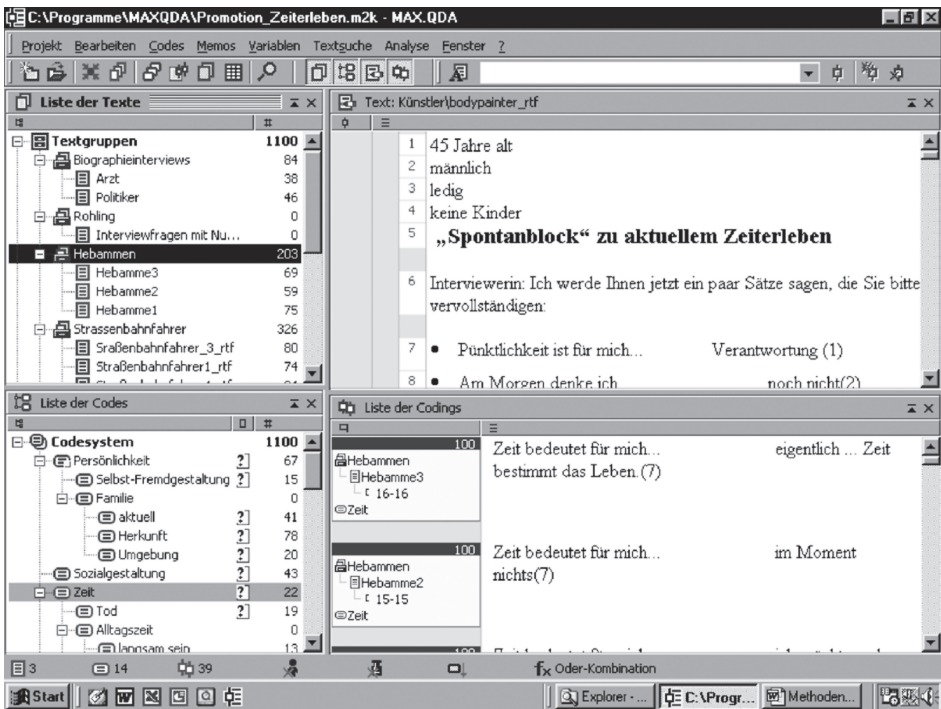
C:\Programme\MAXQDA\Promotion_Zeiterleben.m2k - MAX.QDA

Projekt Bearbeiten Codes Memos Variablen Textsuche Analyse Fenster ?

Liste der Texte

| | # |
|---|---|
| Textgruppen | 1100 |
| Biographieinterviews | 84 |
| Arzt | 38 |
| Politiker | 46 |
| Rohling | 0 |
| Interviewfragen mit Nu... | 0 |
| Hebammen | 203 |
| Hebamme3 | 69 |
| Hebamme2 | 59 |
| Hebamme1 | 75 |
| Strassenbahnfahrer | 326 |
| Sraßenbahnfahrer_3_rtf | 80 |
| Straßenbahnfahrer1_rtf | 74 |
| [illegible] | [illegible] |

Text: Künstler\bodypainter_rtf

1 45 Jahre alt
2 männlich
3 ledig
4 keine Kinder
5 „Spontanblock“ zu aktuellem Zeiterleben

6 Interviewerin: Ich werde Ihnen jetzt ein paar Sätze sagen, die Sie bitte vervollständigen:

7 • Pünktlichkeit ist für mich... Verantwortung (1)
8 • Am Morgen denke ich... noch nicht(2)

Liste der Codes

| | # |
|---|---|
| Codesystem | 1100 |
| Persönlichkeit | 67 |
| Selbst-Fremdgestaltung | 15 |
| Familie | 0 |
| aktuell | 41 |
| Herkunft | 78 |
| Umgebung | 20 |
| Sozialgestaltung | 43 |
| Zeit | 22 |
| Tod | 19 |
| Alltagszeit | 0 |
| langsam sein | 13 |

Liste der Codings

100
Hebammen
Hebamme3
16-16
Zeit

Zeit bedeutet für mich... eigentlich ... Zeit bestimmt das Leben.(7)

100
Hebammen
Hebamme2
15-15
Zeit

Zeit bedeutet für mich... im Moment nichts(7)

3 14 39 Oder-Kombination

Start Explorer - ... C:\Progr... Methoden...